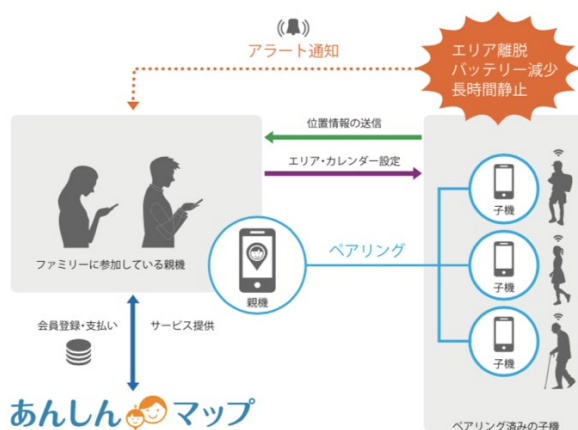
アラート通知

エリア離脱
バッテリー減少
長時間静止

位置情報の送信

エリア・カレンダー設定

ファミリーに参加している親機

親機

ペアリング

子機

子機

子機

会員登録・支払い

サービス提供

あんしんマップ

ペアリング済みの子機